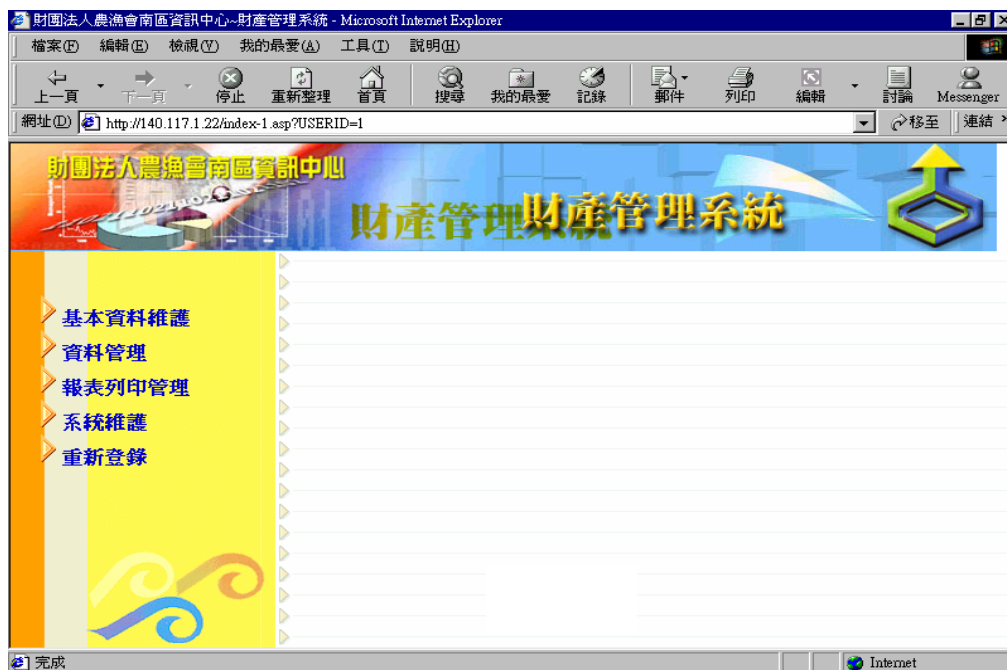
財團法人農漁會南區資訊中心~財產管理系統 - Microsoft Internet Explorer

檔案(F) 編輯(E) 檢視(V) 我的最愛(A) 工具(T) 說明(H)

上一頁 下一頁 停止 重新整理 首頁 搜尋 我的最愛 記錄 郵件 列印 編輯 討論 Messenger

網址(D) http://140.117.1.22/index-1.asp?USERID=1 移至 連結

財團法人農漁會南區資訊中心

財產管理財產管理系統

基本資料維護
資料管理
報表列印管理
系統維護
重新登錄

完成 Internet